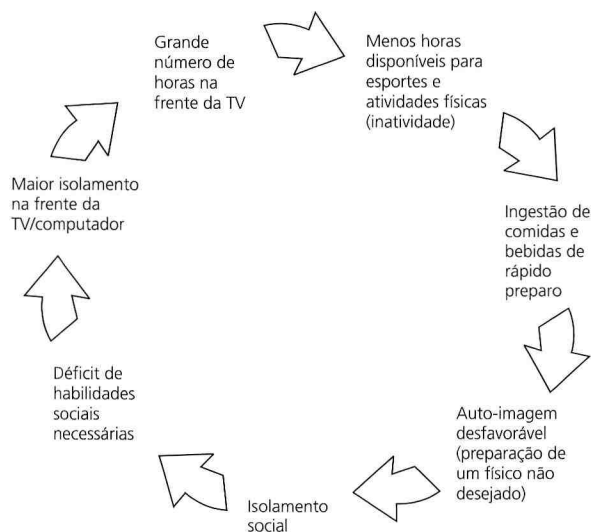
Grande número de horas na frente da TV

Menos horas disponíveis para esportes e atividades físicas (inatividade)

Ingestão de comidas e bebidas de rápido preparo

Auto-imagem desfavorável (preparação de um físico não desejado)

Isolamento social

Déficit de habilidades sociais necessárias

Maior isolamento na frente da TV/computador